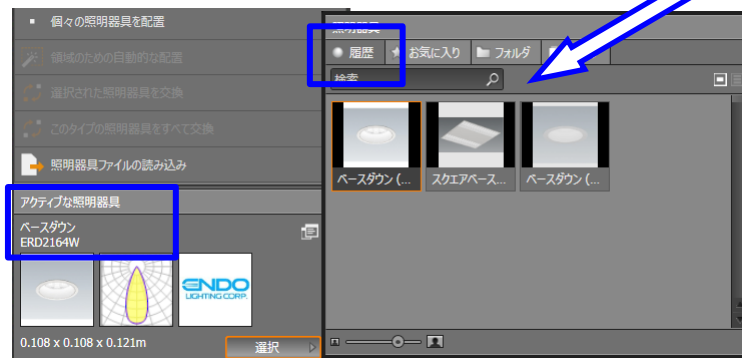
個々の照明器具を配置

領域のための自動的な配置

選択された照明器具を交換

このタイプの照明器具をすべて交換

照明器具ファイルの読み込み

アクティブな照明器具

ベースダウン
ERD2164W

ENDO LIGHTING CORP.

0.108 x 0.108 x 0.121m

選択

照明器具

履歴

お気に入り

フォルダ

検索

ベースダウン (...

スクエアベース...

ベースダウン (...